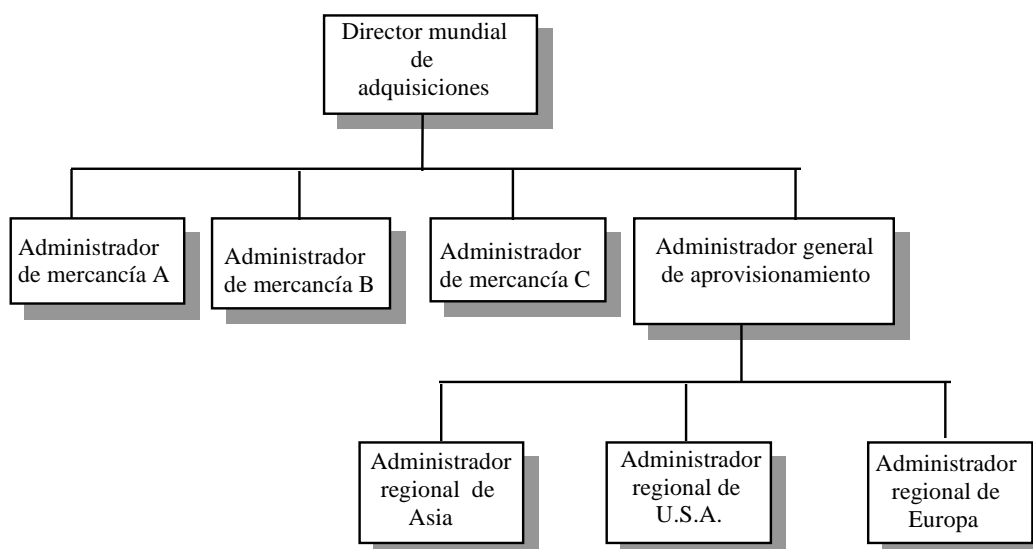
Director mundial de adquisiciones

Administrador de mercancía A

Administrador de mercancía B

Administrador de mercancía C

Administrador general de aprovisionamiento

Administrador regional de Asia

Administrador regional de U.S.A.

Administrador regional de Europa